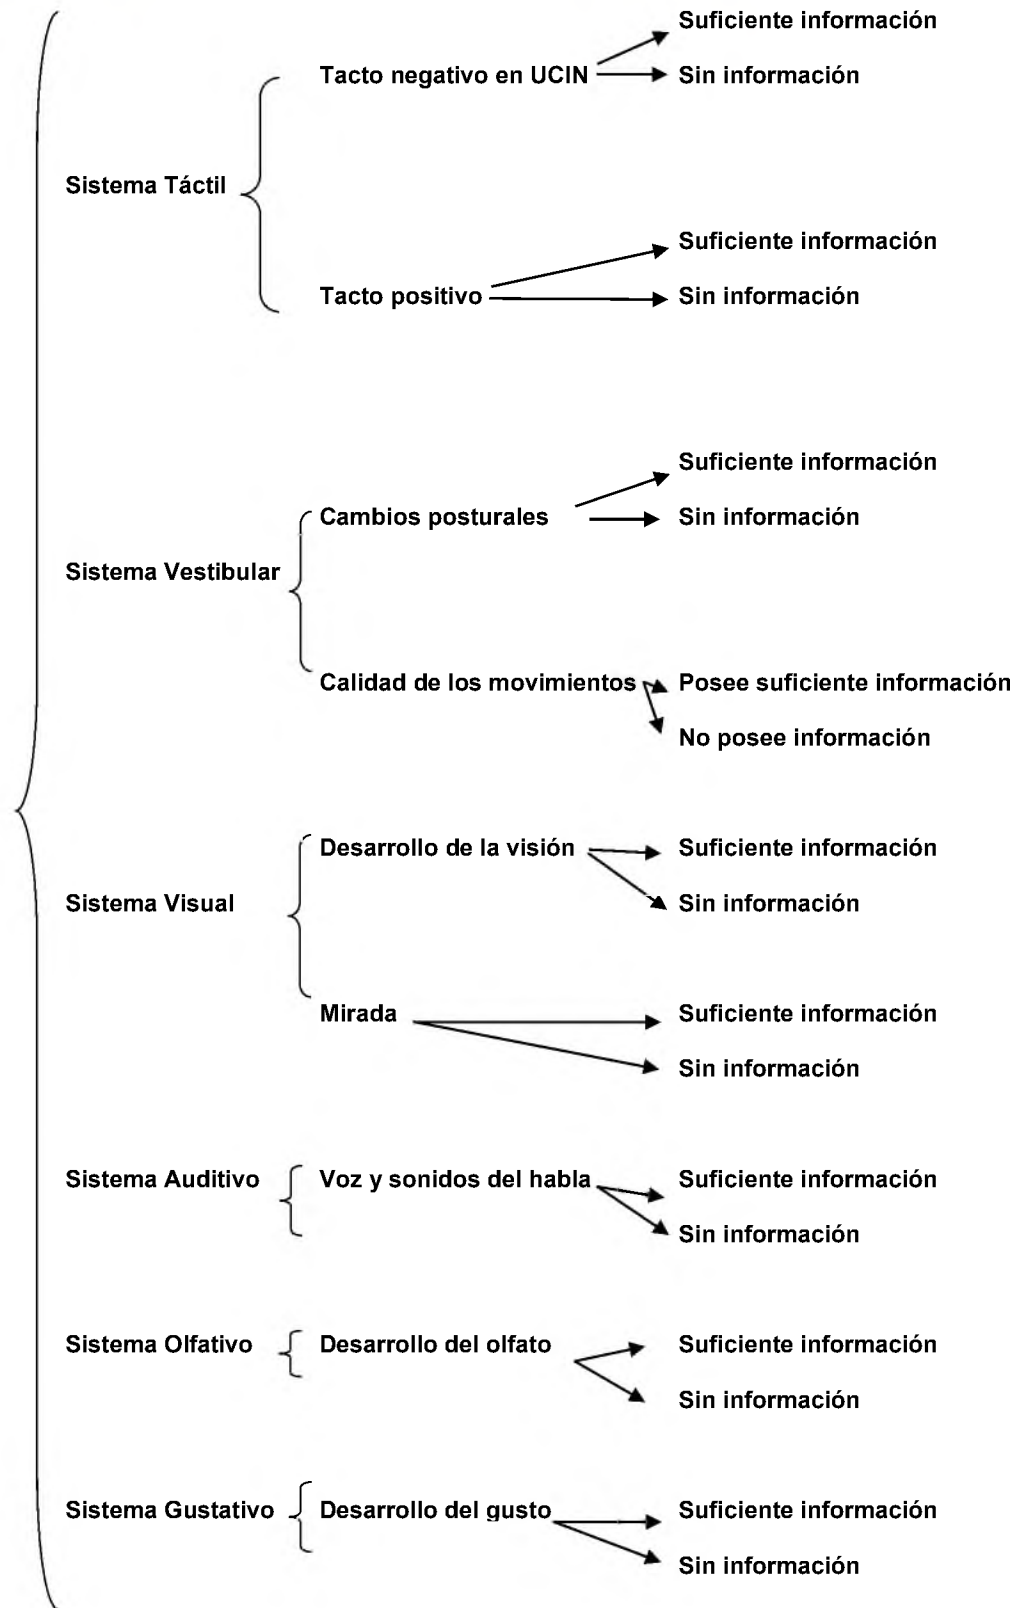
Sistema Táctil
Tacto negativo en UCIN
Suficiente información
Sin información
Tacto positivo
Suficiente información
Sin información

Sistema Vestibular
Cambios posturales
Suficiente información
Sin información
Calidad de los movimientos
Posee suficiente información
No posee información

Sistema Visual
Desarrollo de la visión
Suficiente información
Sin información
Mirada
Suficiente información
Sin información

Sistema Auditivo
Voz y sonidos del habla
Suficiente información
Sin información

Sistema Olfativo
Desarrollo del olfato
Suficiente información
Sin información

Sistema Gustativo
Desarrollo del gusto
Suficiente información
Sin información